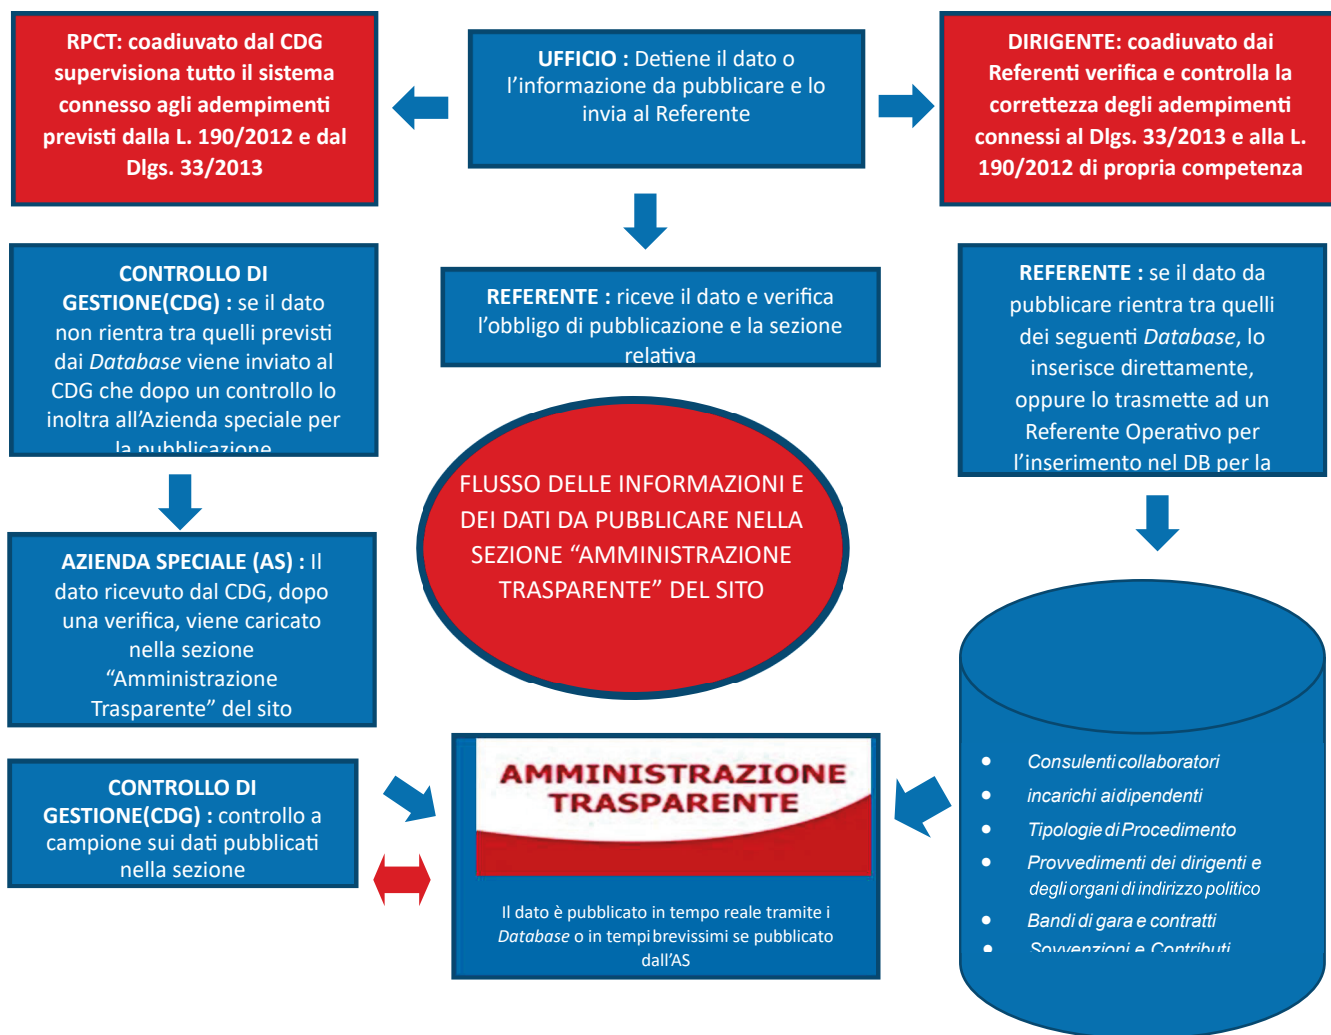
RPCT: coadiuvato dal CDG supervisiona tutto il sistema connesso agli adempimenti previsti dalla L. 190/2012 e dal Dlgs. 33/2013

UFFICIO : Detiene il dato o l'informazione da pubblicare e lo invia al Referente

DIRIGENTE: coadiuvato dai Referenti verifica e controlla la correttezza degli adempimenti connessi al Dlgs. 33/2013 e alla L. 190/2012 di propria competenza

CONTROLLO DI GESTIONE(CDG) : se il dato non rientra tra quelli previsti dai *Database* viene inviato al CDG che dopo un controllo lo inoltra all'Azienda speciale per la pubblicazione

REFERENTE : riceve il dato e verifica l'obbligo di pubblicazione e la sezione relativa

REFERENTE : se il dato da pubblicare rientra tra quelli dei seguenti *Database*, lo inserisce direttamente, oppure lo trasmette ad un Referente Operativo per l'inserimento nel DB per la

FLUSSO DELLE INFORMAZIONI E DEI DATI DA PUBBLICARE NELLA SEZIONE "AMMINISTRAZIONE TRASPARENTE" DEL SITO

AZIENDA SPECIALE (AS) : Il dato ricevuto dal CDG, dopo una verifica, viene caricato nella sezione "Amministrazione Trasparente" del sito

CONTROLLO DI GESTIONE(CDG) : controllo a campione sui dati pubblicati nella sezione

AMMINISTRAZIONE TRASPARENTE

Il dato è pubblicato in tempo reale tramite i *Database* o in tempi brevissimi se pubblicato dall'AS

- *Consulenti collaboratori*
- *incarichi ai dipendenti*
- *Tipologie di Procedimento*
- *Provvedimenti dei dirigenti e degli organi di indirizzo politico*
- *Bandi di gara e contratti*
- *Sovvenzioni e Contributi*